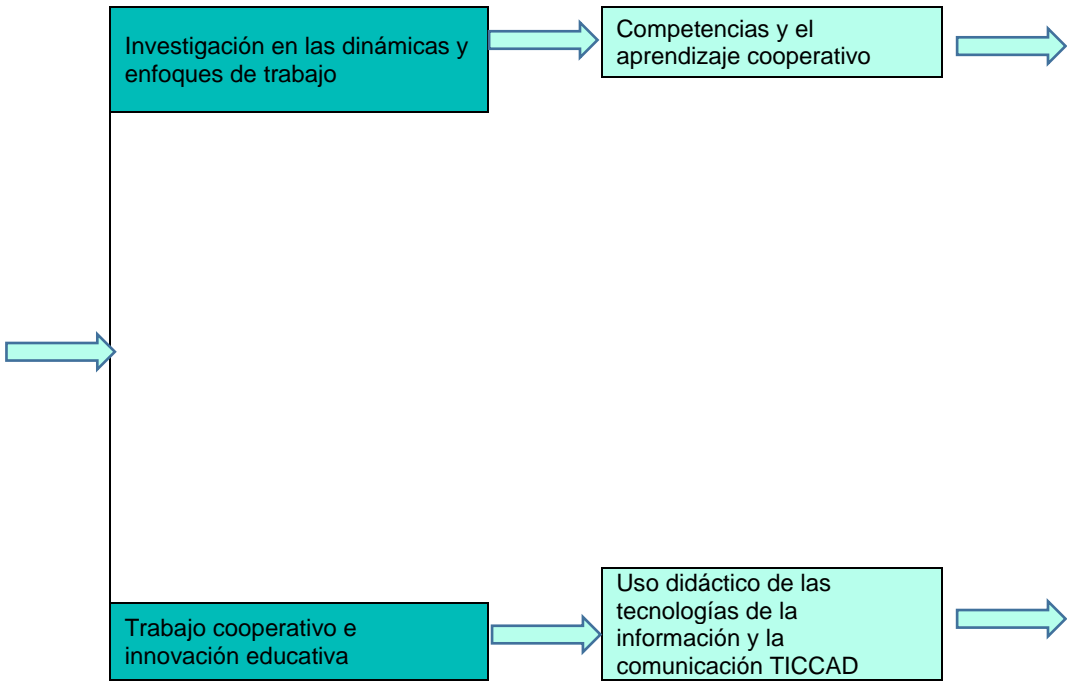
Investigación en las dinámicas y enfoques de trabajo

Competencias y el aprendizaje cooperativo

Trabajo cooperativo e innovación educativa

Uso didáctico de las tecnologías de la información y la comunicación TICCAD